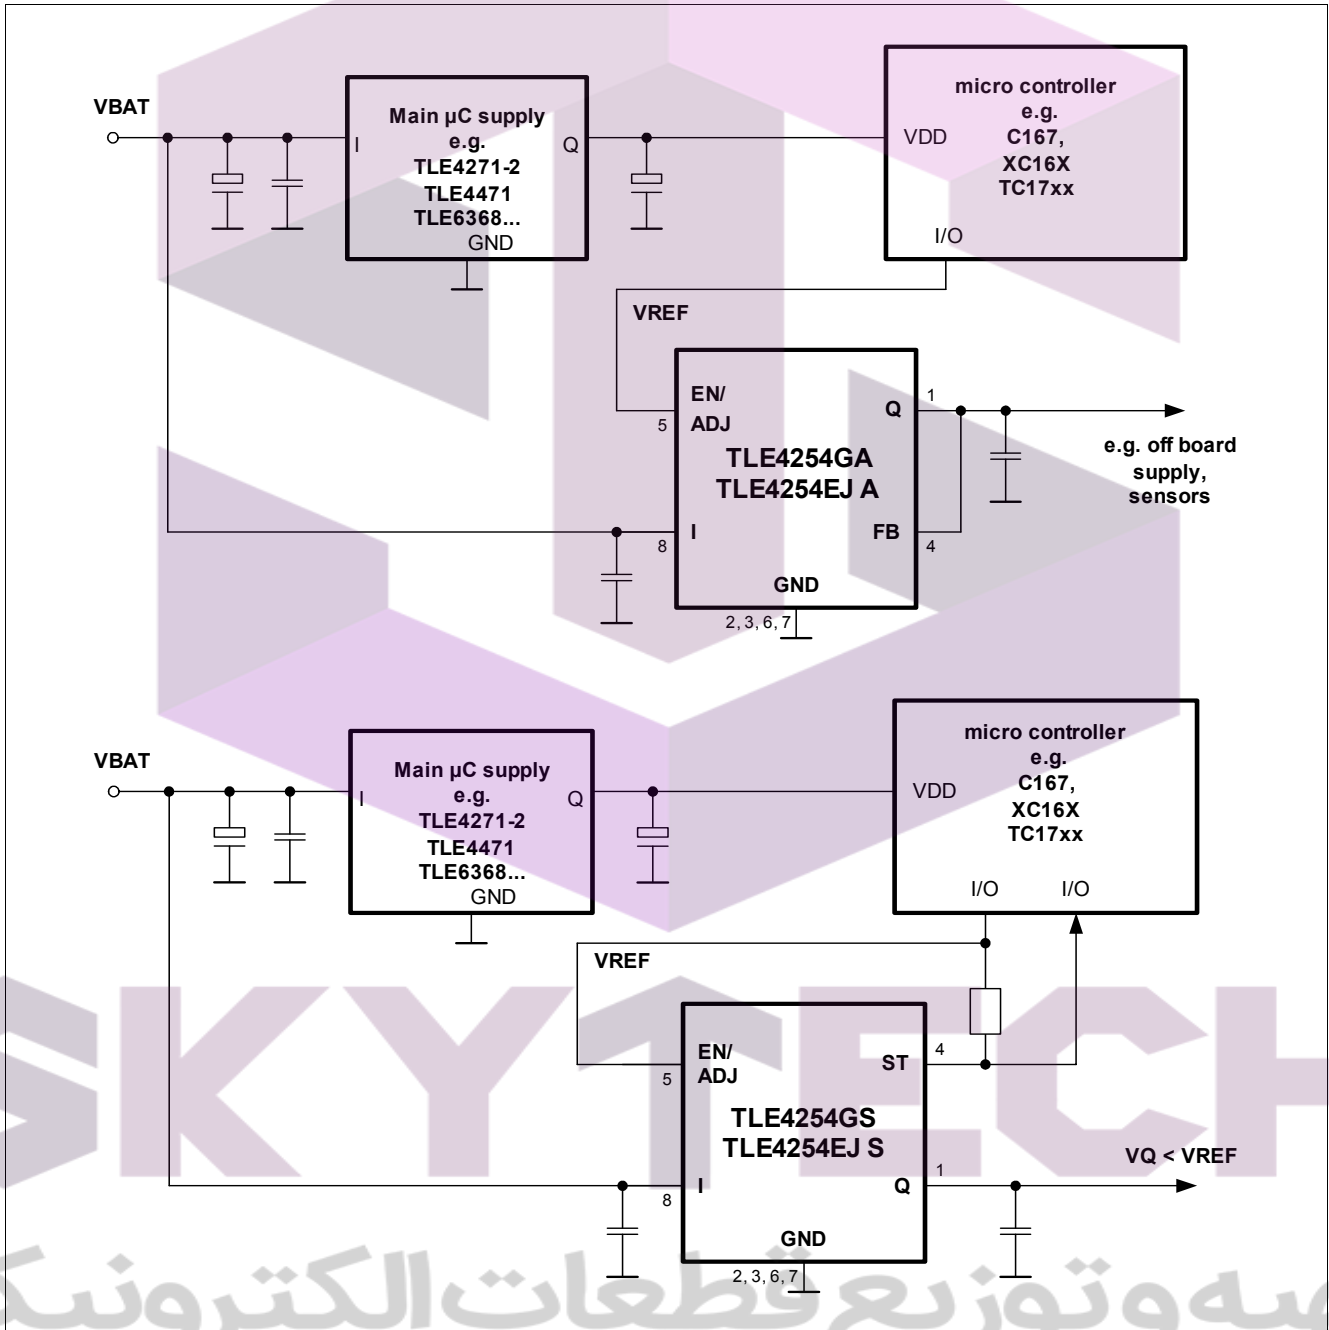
VBAT

Main µC supply
e.g.
TLE4271-2
TLE4471
TLE6368...
GND

I

Q

micro controller
e.g.
C167,
XC16X
TC17xx

VDD

I/O

VREF

EN/
ADJ

5

Q

1

TLE4254GA
TLE4254EJ A

e.g. off board supply, sensors

I

8

FB

4

GND

2, 3, 6, 7

VBAT

Main µC supply
e.g.
TLE4271-2
TLE4471
TLE6368...
GND

I

Q

micro controller
e.g.
C167,
XC16X
TC17xx

VDD

I/O

I/O

VREF

EN/
ADJ

5

ST

4

TLE4254GS
TLE4254EJ S

VQ < VREF

I

8

Q

1

GND

2, 3, 6, 7

SKYTECH

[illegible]